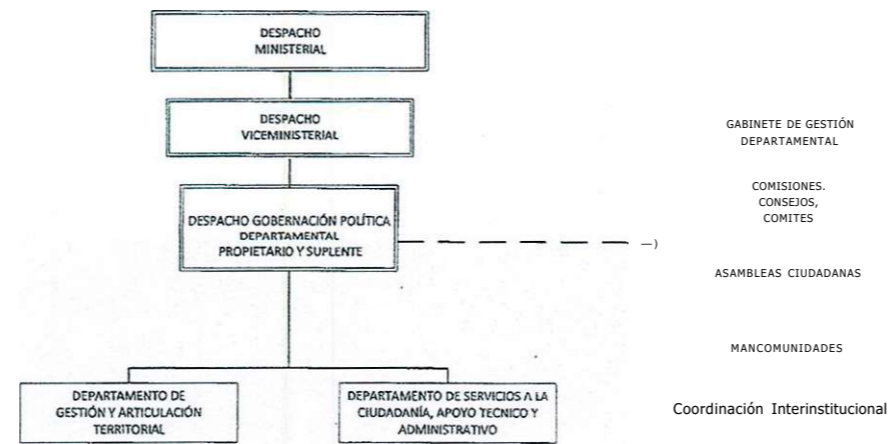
DESPACHO MINISTERIAL

DESPACHO VICEMINISTERIAL

DESPACHO GOBERNACIÓN POLÍTICA DEPARTAMENTAL PROPIETARIO Y SUPLENTE

—)

GABINETE DE GESTIÓN DEPARTAMENTAL

COMISIONES. CONSEJOS, COMITES

ASAMBLEAS CIUDADANAS

MANCOMUNIDADES

Coordinación Interinstitucional

DEPARTAMENTO DE GESTIÓN Y ARTICULACIÓN TERRITORIAL

DEPARTAMENTO DE SERVICIOS A LA CIUDADANÍA, APOYO TECNICO Y ADMINISTRATIVO